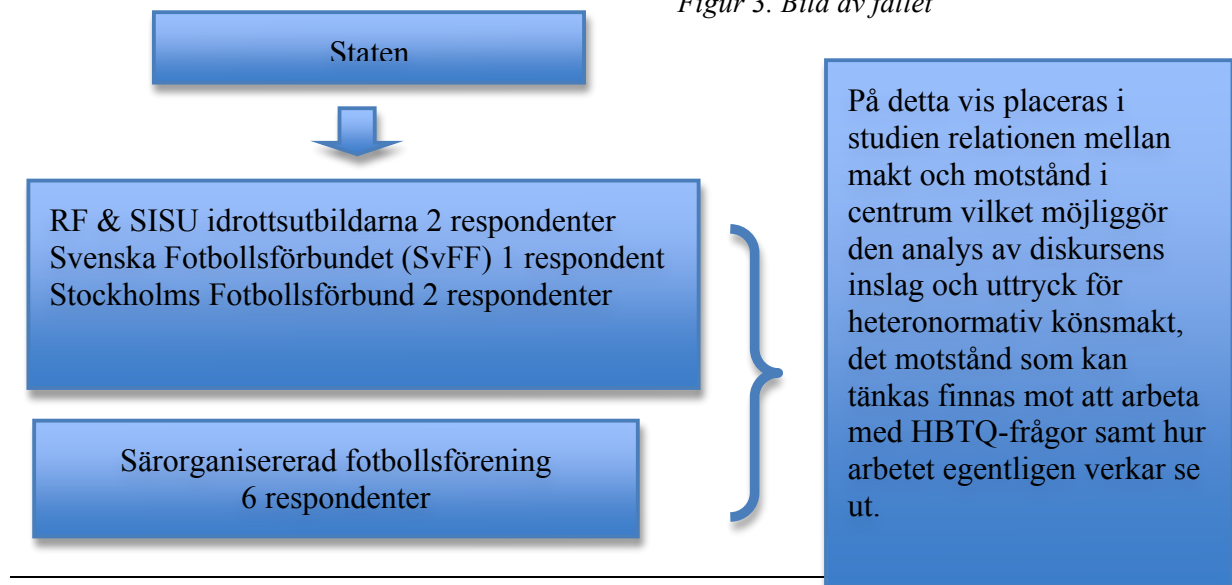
Figur 3. Bild av fältet

Staten

RF & SISU idrottsutbildarna 2 respondenter
Svenska Fotbollsförbundet (SvFF) 1 respondent
Stockholms Fotbollsförbund 2 respondenter

Särorganisererad fotbollsförening
6 respondenter

På detta vis placeras i studien relationen mellan makt och motstånd i centrum vilket möjliggör den analys av diskursens inslag och uttryck för heteronormativ könsmakt, det motstånd som kan tänkas finnas mot att arbeta med HBTQ-frågor samt hur arbetet egentligen verkar se ut.